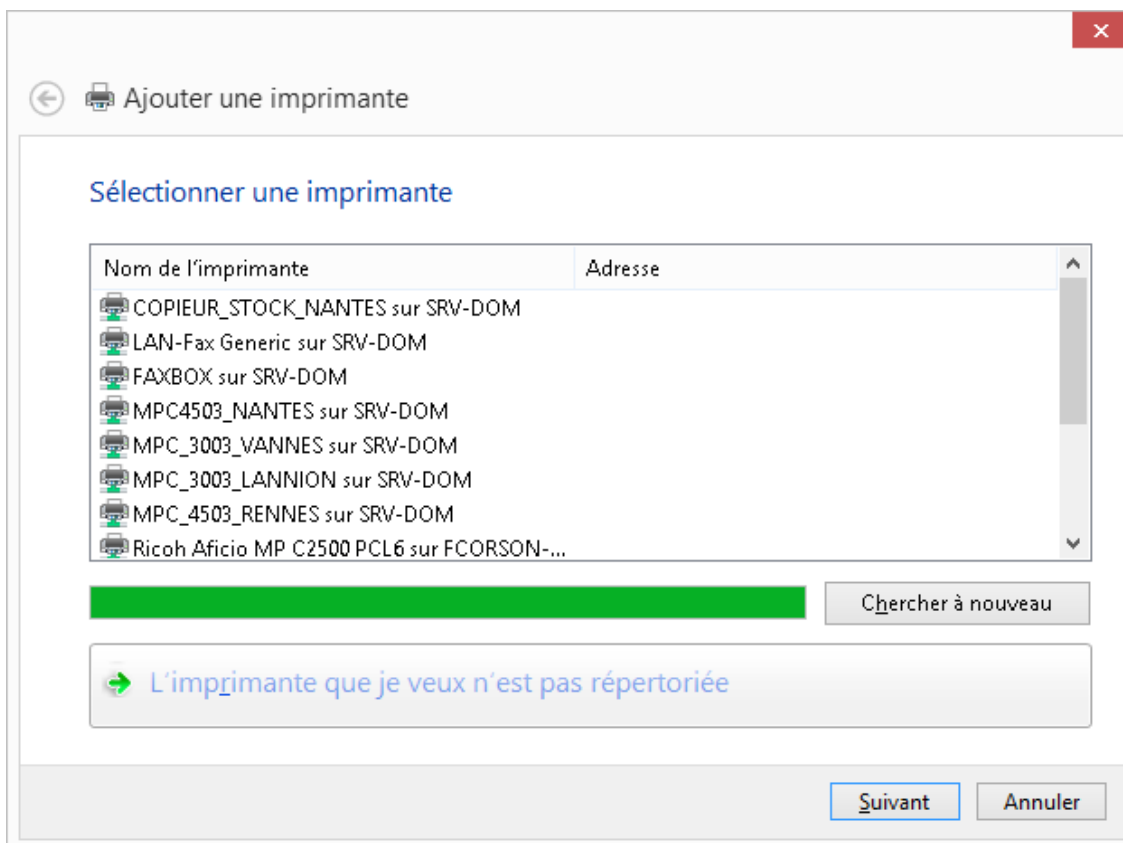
Ajouter une imprimante

Sélectionner une imprimante

| Nom de l'imprimante | Adresse |
|---|---|
| COPIEUR_STOCK_NANTES sur SRV-DOM | |
| LAN-Fax Generic sur SRV-DOM | |
| FAXBOX sur SRV-DOM | |
| MPC4503_NANTES sur SRV-DOM | |
| MPC_3003_VANNES sur SRV-DOM | |
| MPC_3003_LANNION sur SRV-DOM | |
| MPC_4503_RENNES sur SRV-DOM | |
| Ricoh Aficio MP C2500 PCL6 sur FCORSON-... | |

Chercher à nouveau

L'imprimante que je veux n'est pas répertoriée

Suivant
Annuler